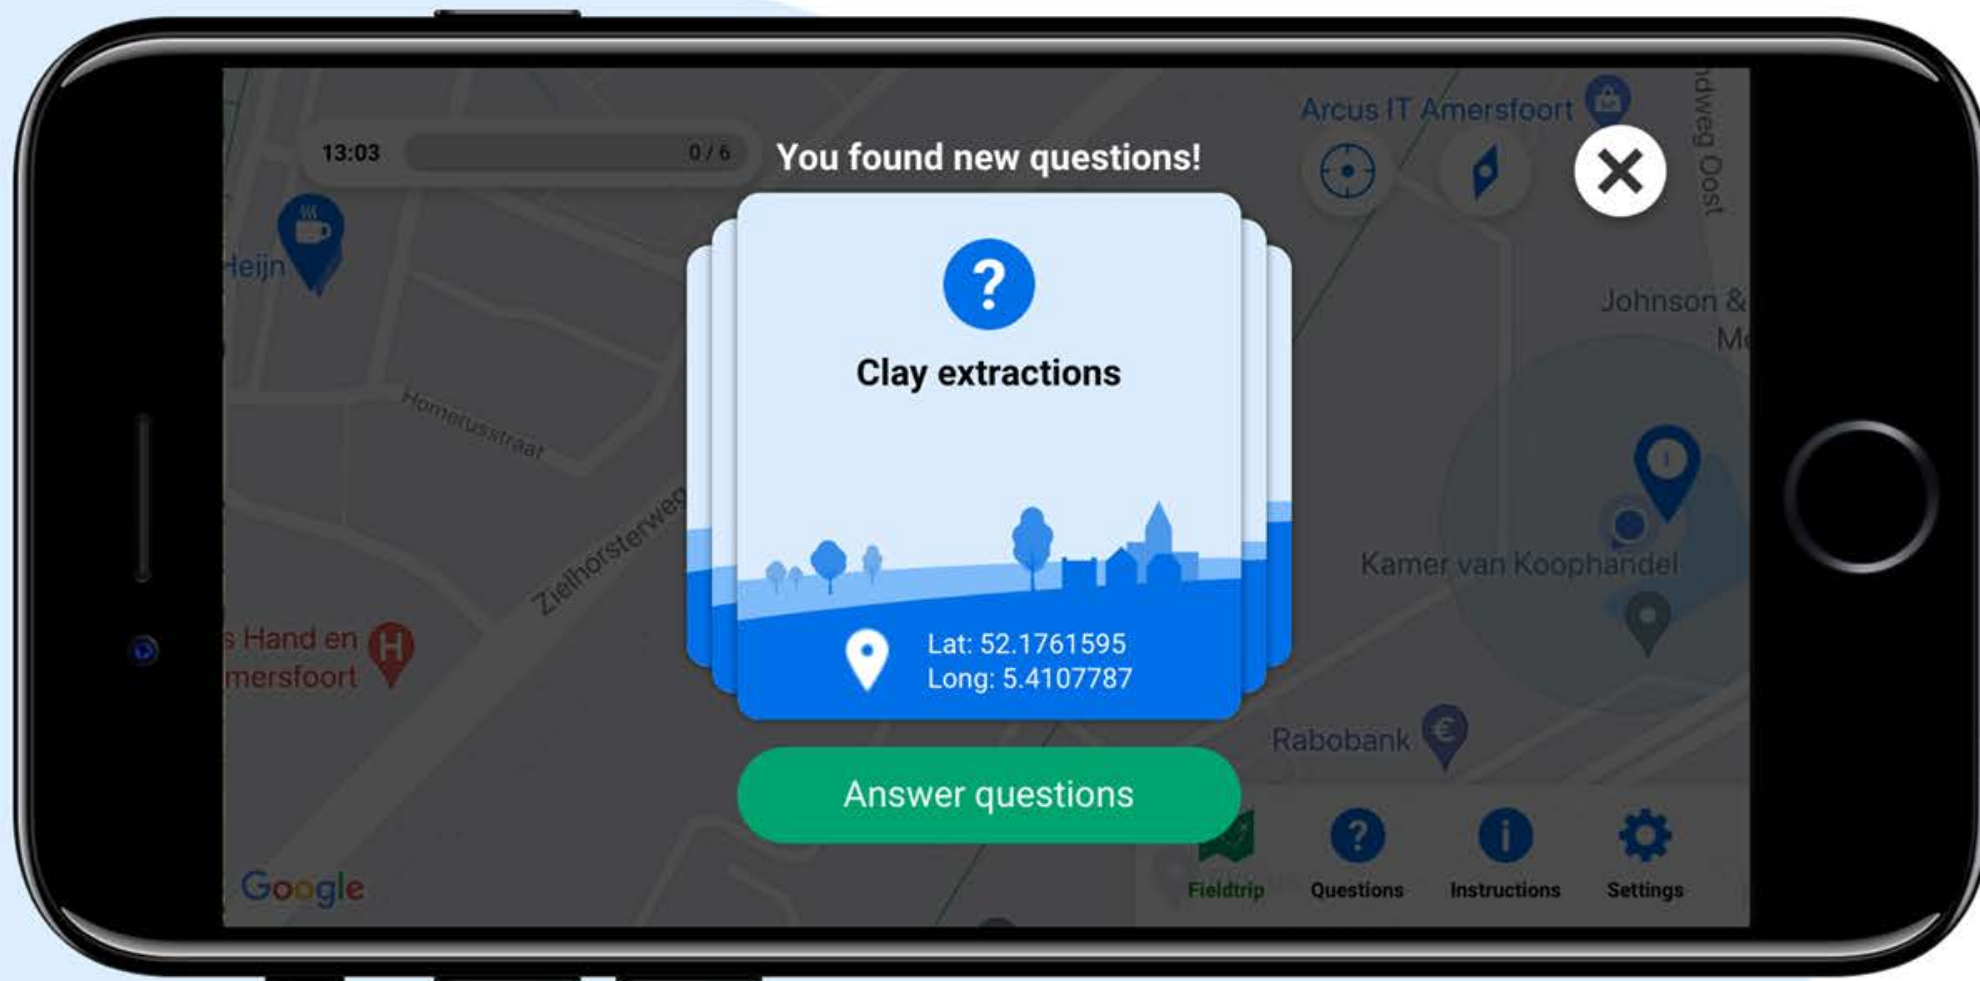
13:03
0 / 6
You found new questions!
Arcus IT Amersfoort
ndweg Oost
Heijn
Johnson &
M
Homerusstraat
Zielhorsterweg
Kamer van Koophandel
s Hand en
mersfoort
Rabobank
Clay extractions
Lat: 52.1761595
Long: 5.4107787
Answer questions
Google
Fieldtrip
Questions
Instructions
Settings